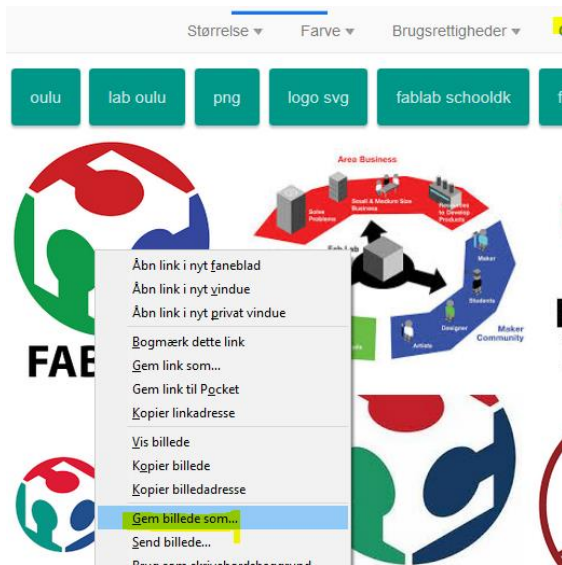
Størrelse ▾ Farve ▾ Brugsrettigheder ▾

oulu | lab oulu | png | logo svg | fablab schooldk

FAB

Area Business
Sales Problems
Small & Medium Size Business
Resources to Develop Products
Fab Lab
Maker
Students
Designer
Artists
Maker Community

Åbn link i nyt faneblad
Åbn link i nyt vindue
Åbn link i nyt privat vindue
Bogmærk dette link
Gem link som...
Gem link til Pocket
Kopier linkadresse
Vis billede
Kopier billede
Kopier billedadresse
Gem billede som...
Send billede...
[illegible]